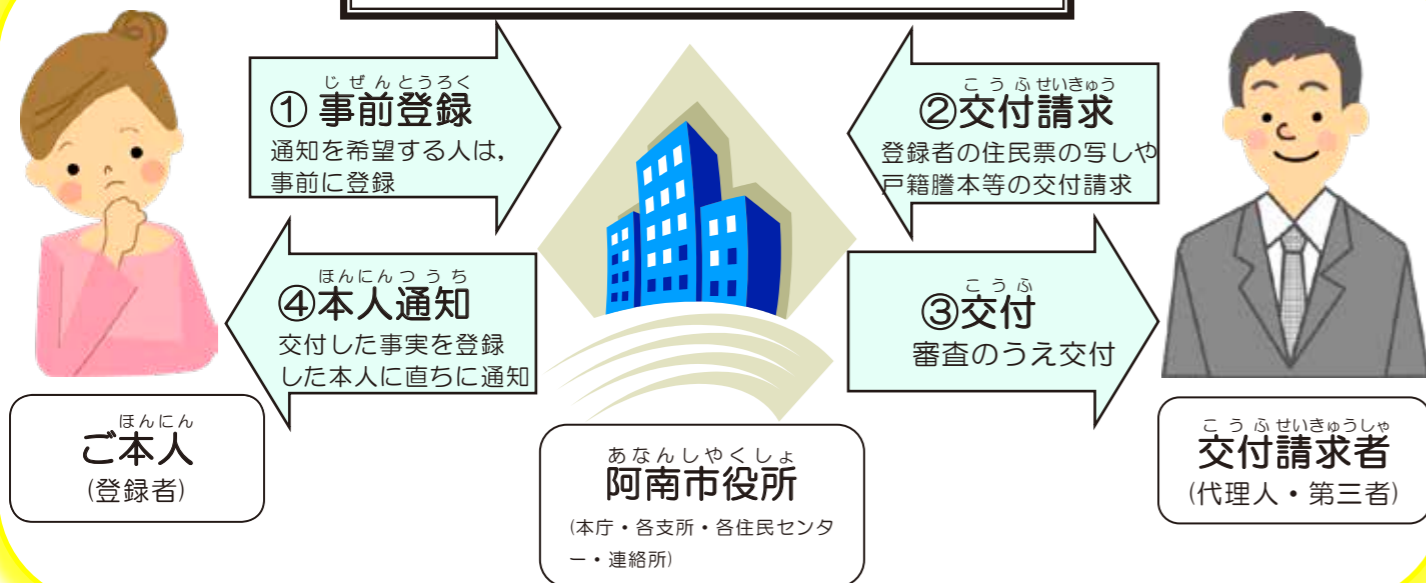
じぜんとうろく
① 事前登録
通知を希望する人は，事前に登録

こうふせいきゅう
②交付請求
登録者の住民票の写しや戸籍謄本等の交付請求

ほんにんつうち
④本人通知
交付した事実を登録した本人に直ちに通知

こうふ
③交付
審査のうえ交付

ほんにん
ご本人
(登録者)

あなんしやくしょ
阿南市役所
(本庁・各支所・各住民センター・連絡所)

こうふせいきゅうしゃ
交付請求者
(代理人・第三者)